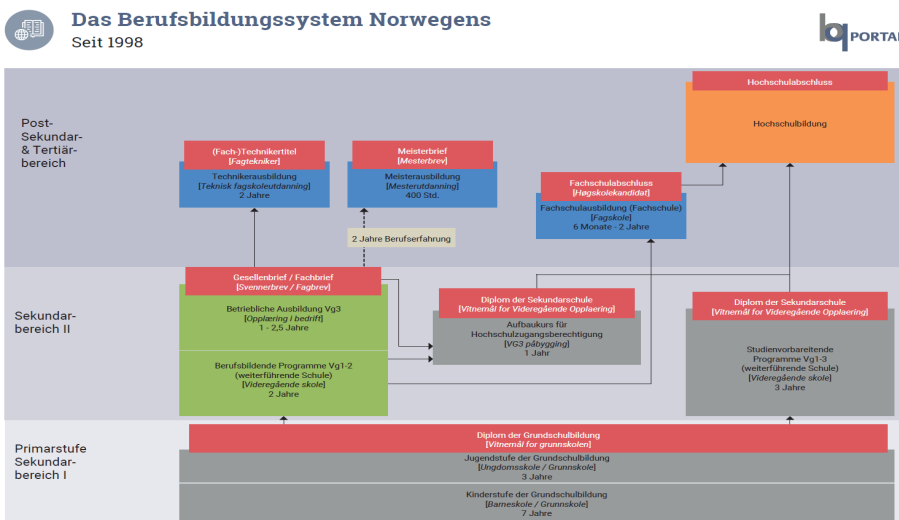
Das Berufsbildungssystem Norwegens
Seit 1998

bq PORTAL

Post-Sekundar- & Tertiärbereich

Hochschulabschluss
Hochschulbildung

(Fach-)Technikertitel
[Fagtekniker]
Technikerausbildung
[Teknisk fagskoleutdanning]
2 Jahre

Meisterbrief
[Mesterbrev]
Meisterausbildung
[Mesterutdanning]
400 Std.

2 Jahre Berufserfahrung

Fachschulabschluss
[Høgskolekandidat]
Fachschulausbildung (Fachschule)
[Fagskole]
6 Monate - 2 Jahre

Sekundarbereich II

Gesellenbrief / Fachbrief
[Svennerbrev / Fagbrev]
Betriebliche Ausbildung Vg3
[Opplæring i bedrift]
1 - 2,5 Jahre

Berufsbildende Programme Vg1-2
(weiterführende Schule)
[Videregående skole]
2 Jahre

Diplom der Sekundarschule
[Vitnemål for Videregående Opplaering]
Aufbaukurs für Hochschulzugangsberechtigung
[VG3 påbygging]
1 Jahr

Diplom der Sekundarschule
[Vitnemål for Videregående Opplaering]
Studienvorbereitende Programme Vg1-3
(weiterführende Schule)
[Videregående skole]
3 Jahre

Primarstufe Sekundarbereich I

Diplom der Grundschulbildung
[Vitnemål for grunnskolen]
Jugendstufe der Grundschulbildung
[Ungdomsskole / Grunnskole]
3 Jahre

Kinderstufe der Grundschulbildung
[Barneskole / Grunnskole]
7 Jahre